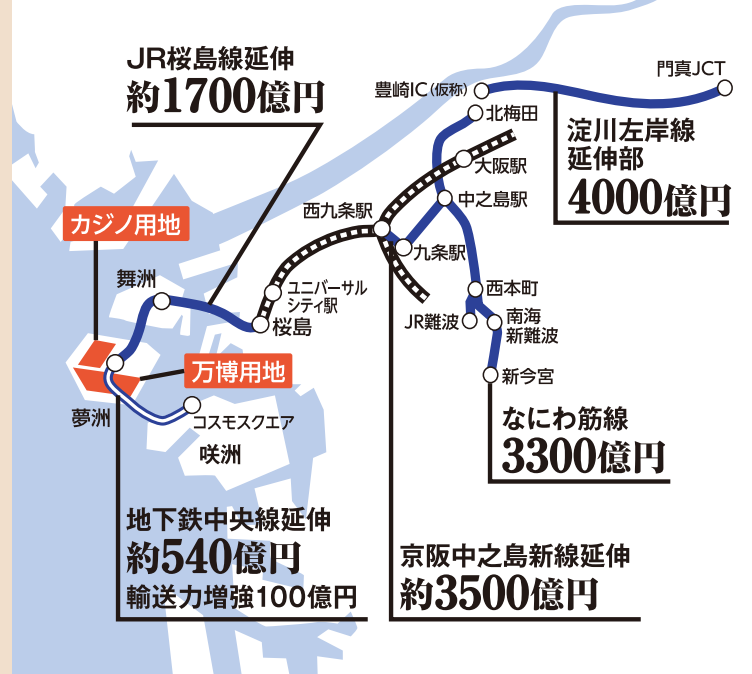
JR桜島線延伸
約1700億円

豊崎IC（仮称）

門真JCT

北梅田

淀川左岸線
延伸部
4000億円

大阪駅

西九条駅

中之島駅

カジノ用地

九条駅

舞洲

ユニバーサル
シティ駅

西本町

桜島

JR難波

南海
新難波

万博用地

夢洲

新今宮

コスモスクエア

咲洲

なにわ筋線
3300億円

地下鉄中央線延伸
約540億円
輸送力増強100億円

京阪中之島新線延伸
約3500億円